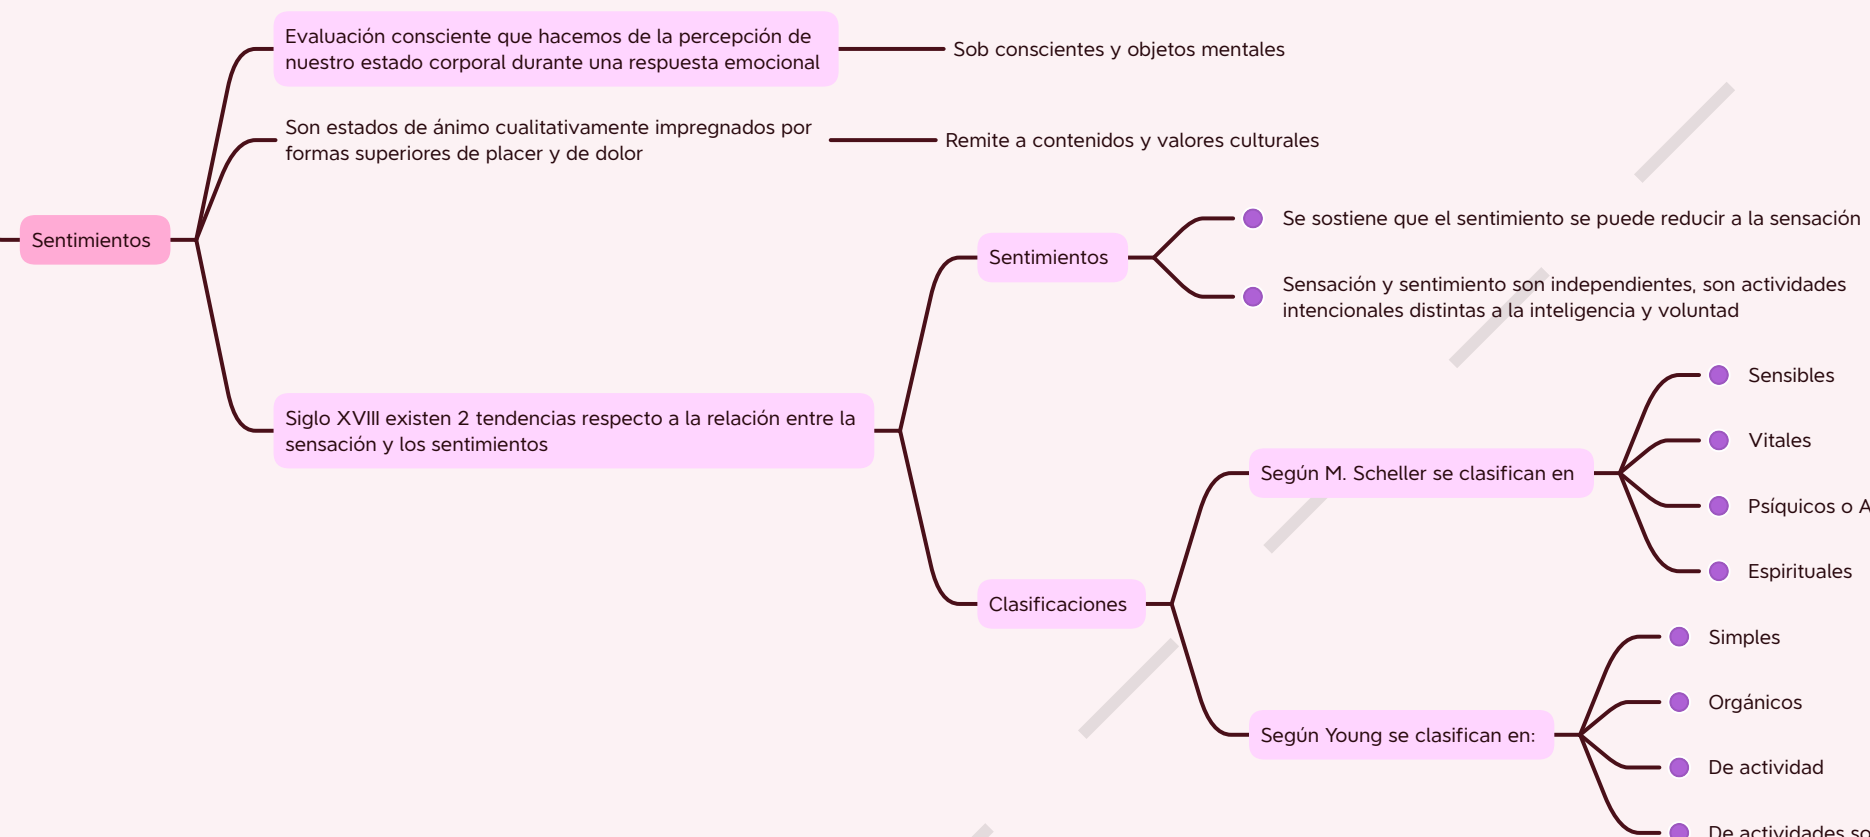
Sentimientos

Evaluación consciente que hacemos de la percepción de nuestro estado corporal durante una respuesta emocional

Sob conscientes y objetos mentales

Son estados de ánimo cualitativamente impregnados por formas superiores de placer y de dolor

Remite a contenidos y valores culturales

Siglo XVIII existen 2 tendencias respecto a la relación entre la sensación y los sentimientos

Sentimientos

Se sostiene que el sentimiento se puede reducir a la sensación

Sensación y sentimiento son independientes, son actividades intencionales distintas a la inteligencia y voluntad

Clasificaciones

Según M. Scheller se clasifican en

Sensibles

Vitales

Psíquicos o A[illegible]

Espirituales

Según Young se clasifican en:

Simples

Orgánicos

De actividad

De actividades so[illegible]